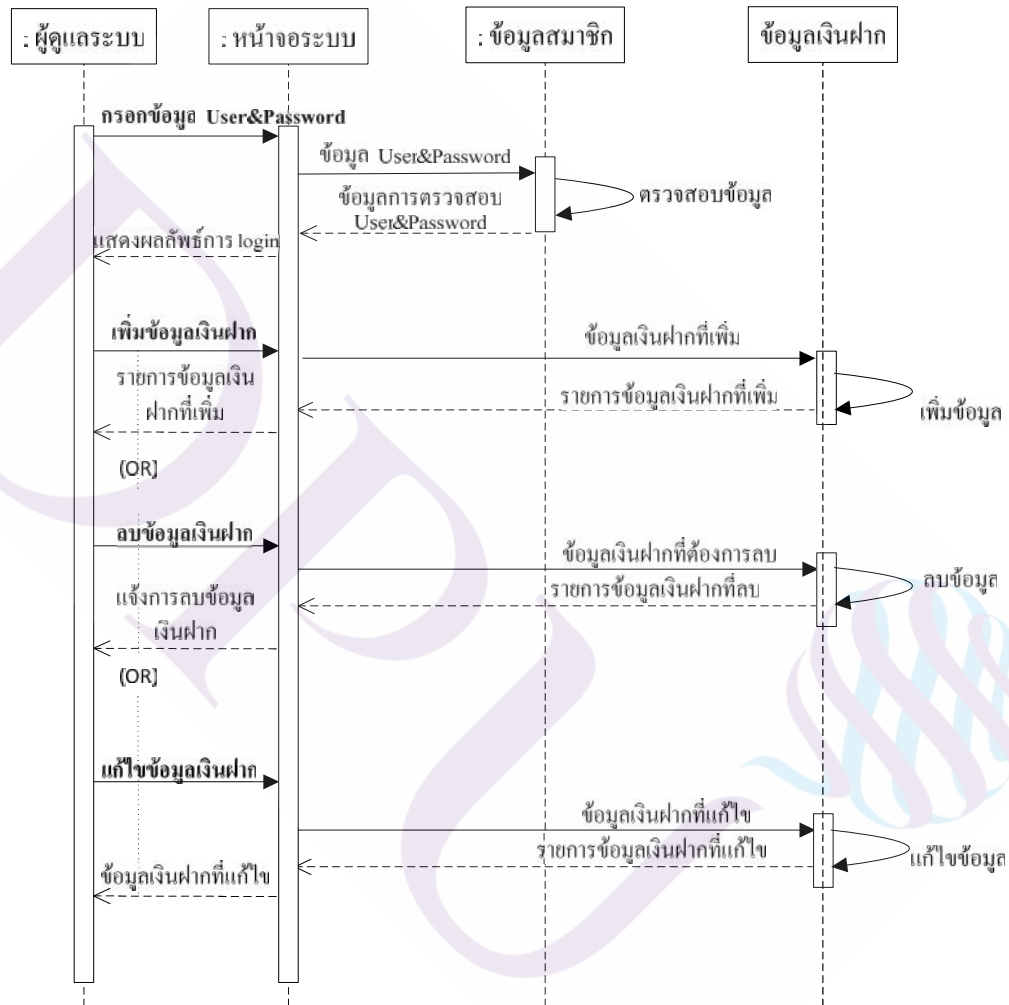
: ผู้ดูแลระบบ

: หน้าจอระบบ

: ข้อมูลสมาชิก

ข้อมูลเงินฝาก

กรอกข้อมูล User&Password

ข้อมูล User&Password

ตรวจสอบข้อมูล

ข้อมูลการตรวจสอบ User&Password

แสดงผลลัพธ์การ login

เพิ่มข้อมูลเงินฝาก

ข้อมูลเงินฝากที่เพิ่ม

รายการข้อมูลเงินฝากที่เพิ่ม

เพิ่มข้อมูล

รายการข้อมูลเงินฝากที่เพิ่ม

(OR)

ลบข้อมูลเงินฝาก

ข้อมูลเงินฝากที่ต้องการลบ

ลบข้อมูล

รายการข้อมูลเงินฝากที่ลบ

แจ้งการลบข้อมูลเงินฝาก

(OR)

แก้ไขข้อมูลเงินฝาก

ข้อมูลเงินฝากที่แก้ไข

แก้ไขข้อมูล

รายการข้อมูลเงินฝากที่แก้ไข

ข้อมูลเงินฝากที่แก้ไข